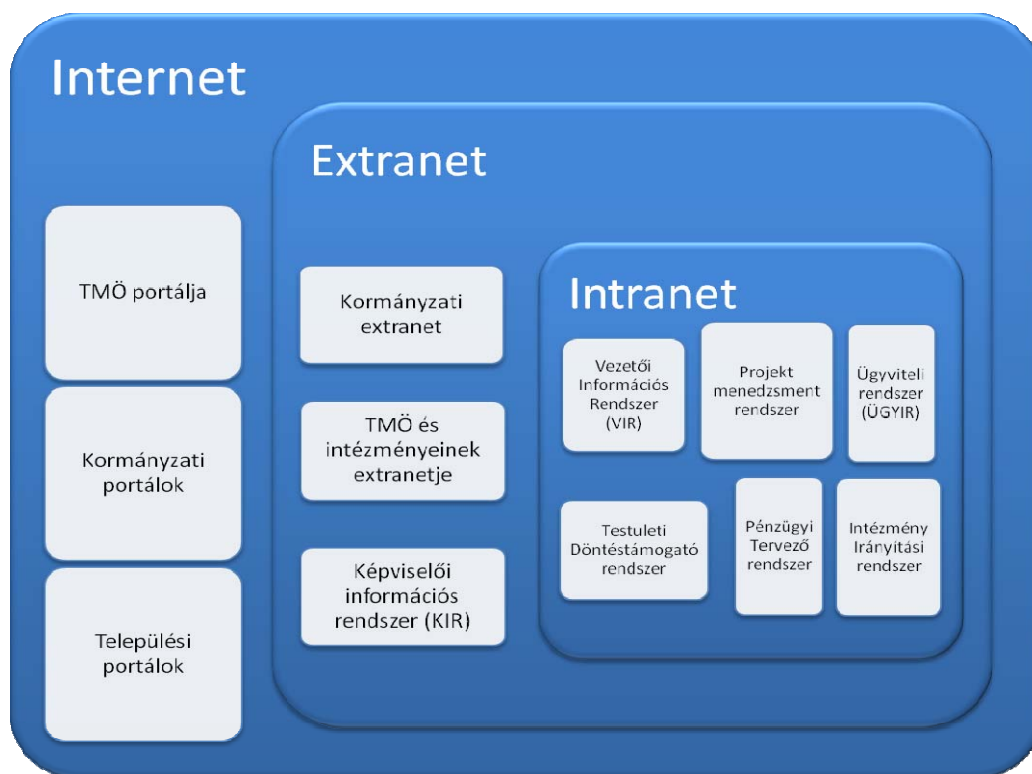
Internet

TMÖ portálja

Kormányzati portálok

Települési portálok

Extranet

Kormányzati extranet

TMÖ és intézményeinek extranetje

Képviselői információs rendszer (KIR)

Intranet

Vezetői Információs Rendszer (VIR)

Projekt menedzsment rendszer

Ügyviteli rendszer (ÜGYIR)

Testuleti Döntéstámogató rendszer

Pénzügyi Tervező rendszer

Intézmény Irányitási rendszer